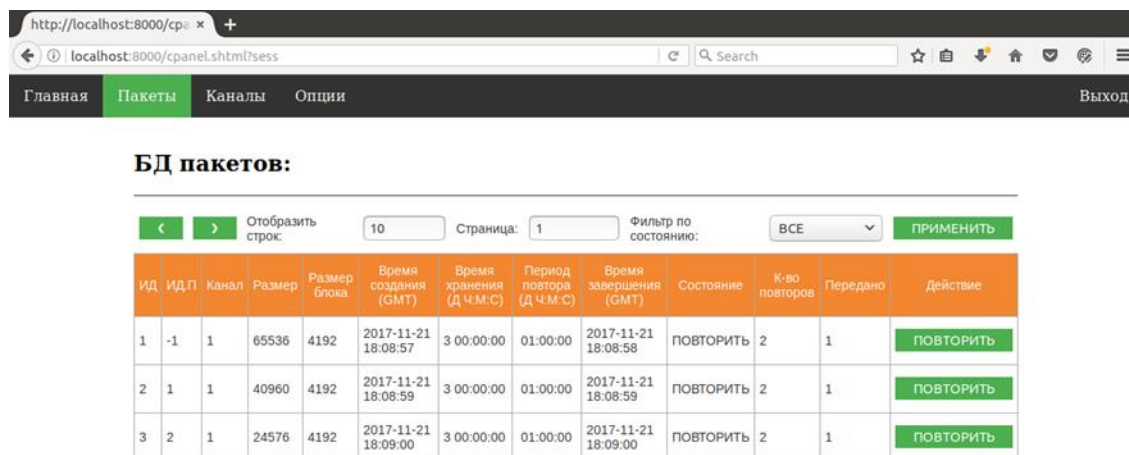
http://localhost:8000/cpa ×  +

localhost:8000/cpanel.shtml?sess

Search

Главная Пакеты Каналы Опции Выход

БД пакетов:

‹ › Отобразить строк: 10 Страница: 1 Фильтр по состоянию: ВСЕ ПРИМЕНИТЬ

| ИД | ИД.П | Канал | Размер | Размер блока | Время создания (GMT) | Время хранения (Д Ч:М:С) | Период повтора (Д Ч:М:С) | Время завершения (GMT) | Состояние | К-во повторов | Передано | Действие |
|---|---|---|---|---|---|---|---|---|---|---|---|---|
| 1 | -1 | 1 | 65536 | 4192 | 2017-11-21 18:08:57 | 3 00:00:00 | 01:00:00 | 2017-11-21 18:08:58 | ПОВТОРИТЬ | 2 | 1 | ПОВТОРИТЬ |
| 2 | 1 | 1 | 40960 | 4192 | 2017-11-21 18:08:59 | 3 00:00:00 | 01:00:00 | 2017-11-21 18:08:59 | ПОВТОРИТЬ | 2 | 1 | ПОВТОРИТЬ |
| 3 | 2 | 1 | 24576 | 4192 | 2017-11-21 18:09:00 | 3 00:00:00 | 01:00:00 | 2017-11-21 18:09:00 | ПОВТОРИТЬ | 2 | 1 | ПОВТОРИТЬ |